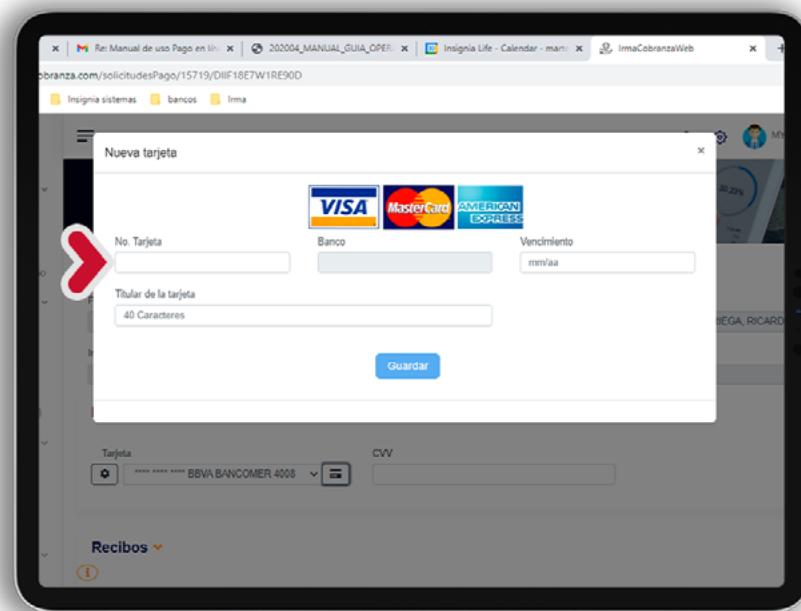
Re: Manual de uso Pago en lín
202004_MANUAL_GUIA_OPER
Insignia Life - Calendar - mar
IrmaCobranzaWeb

obranza.com/solicitudesPago/15719/DIIF18E7W1RE90D

Insignia sistemas
bancos
Irma

Nueva tarjeta

×

VISA
MasterCard
AMERICAN EXPRESS

No. Tarjeta

Banco

Vencimiento

mm/aa

Titular de la tarjeta

40 Caracteres

Guardar

ÑEGA, RICARD

Tarjeta

**** **** **** BBVA BANCOMER 4008

CVV

Recibos